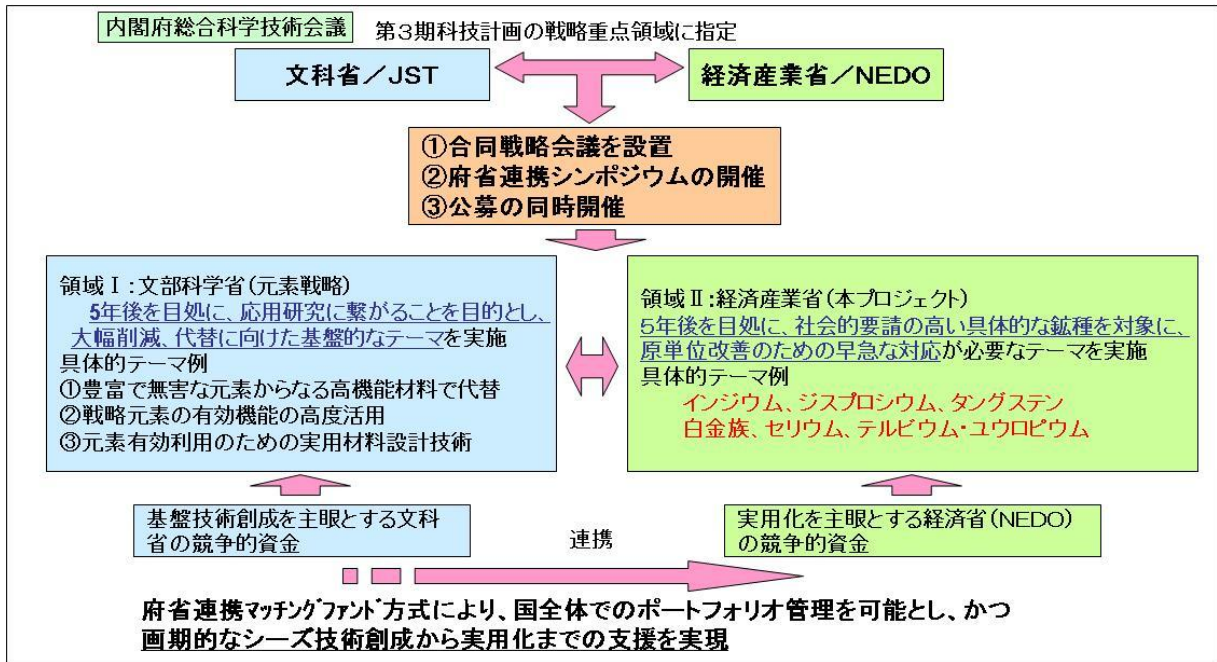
内閣府総合科学技術会議

第３期科技計画の戦略重点領域に指定

文科省／JST

経済産業省／NEDO

①合同戦略会議を設置
②府省連携シンポジウムの開催
③公募の同時開催

領域Ⅰ：文部科学省（元素戦略）
5年後を目処に、応用研究に繋がることを目的とし、大幅削減、代替に向けた基盤的なテーマを実施
具体的テーマ例
①豊富で無害な元素からなる高機能材料で代替
②戦略元素の有効機能の高度活用
③元素有効利用のための実用材料設計技術

領域Ⅱ：経済産業省（本プロジェクト）
5年後を目処に、社会的要請の高い具体的な鉱種を対象に、原単位改善のための早急な対応が必要なテーマを実施
具体的テーマ例
インジウム、ジスプロシウム、タングステン
白金族、セリウム、テルビウム・ユウロピウム

基盤技術創成を主眼とする文科省の競争的資金

連携

実用化を主眼とする経済省（NEDO）の競争的資金

府省連携ﾏｯﾁﾝｸﾞﾌｧﾝﾄﾞ方式により、国全体でのポートフォリオ管理を可能とし、かつ
画期的なシーズ技術創成から実用化までの支援を実現